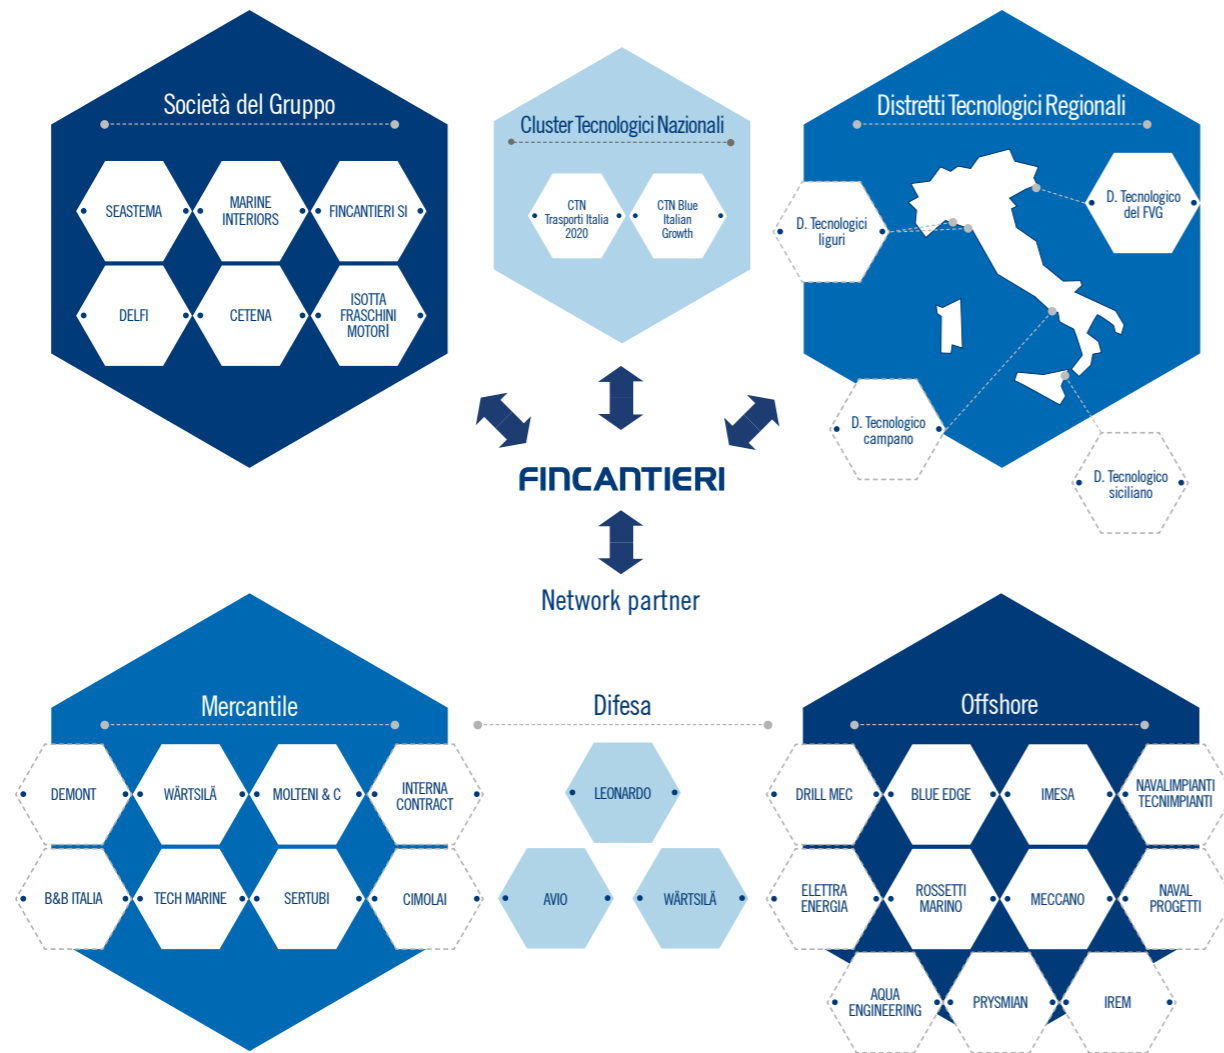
Società del Gruppo

SEASTEMA
MARINE INTERIORS
FINCANTIERI SI
DELFI
CETENA
ISOTTA FRASCHINI MOTORI

Cluster Tecnologici Nazionali

CTN Trasporti Italia 2020
CTN Blue Italian Growth

Distretti Tecnologici Regionali

D. Tecnologici liguri
D. Tecnologico del FVG
D. Tecnologico campano
D. Tecnologico siciliano

FINCANTIERI

Network partner

Mercantile

DEMONT
WÄRTSILÄ
MOLTENI & C
INTERNA CONTRACT
B&B ITALIA
TECH MARINE
SERTUBI
CIMOLAI

Difesa

LEONARDO
AVIO
WÄRTSILÄ

Offshore

DRILL MEC
BLUE EDGE
IMESA
NAVALIMPIANTI TECNIMPIANTI
ELETTRA ENERGIA
ROSSETTI MARINO
MECCANO
NAVAL PROGETTI
AQUA ENGINEERING
PRYSMIAN
IREM